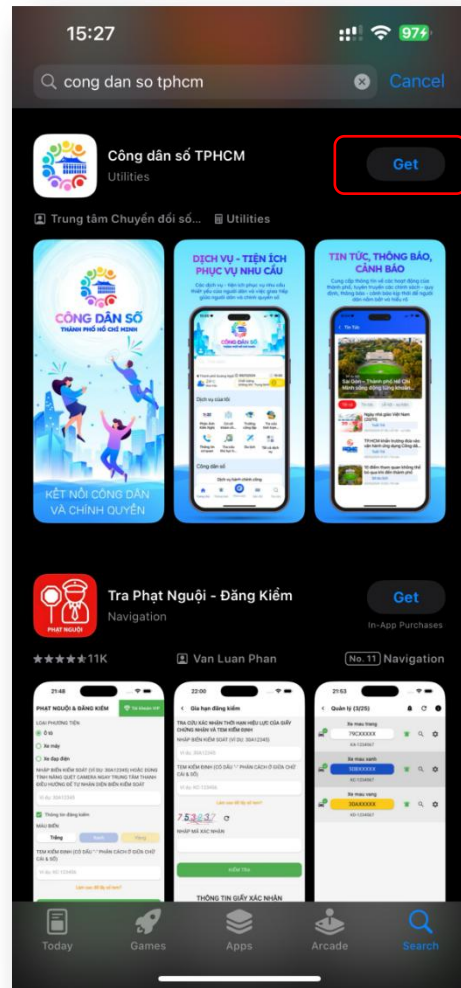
15:27

97

cong dan so tphcm

Cancel

Công dân số TPHCM

Utilities

Get

Trung tâm Chuyển đổi số...

Utilities

CÔNG DÂN SỐ
THÀNH PHỐ HỒ CHÍ MINH

KẾT NỐI CÔNG DÂN VÀ CHÍNH QUYỀN

DỊCH VỤ - TIỆN ÍCH PHỤC VỤ NHU CẦU

TIN TỨC, THÔNG BÁO, CẢNH BÁO

Tra Phạt Nguội - Đăng Kiểm

Navigation

Get

In-App Purchases

PHẠT NGUỘI

11K

Van Luan Phan

No. 11 Navigation

21:48

PHẠT NGUỘI & ĐĂNG KIỂM

LOẠI PHƯƠNG TIỆN

Ô tô

Xe máy

Xe đạp điện

22:00

Gia hạn đăng kiểm

753637

KIỂM TRA

THÔNG TIN GIẤY XÁC NHẬN

21:53

Quản lý (3/25)

79CXXXXX

30EXXXXX

30AXXXXX

Today

Games

Apps

Arcade

Search